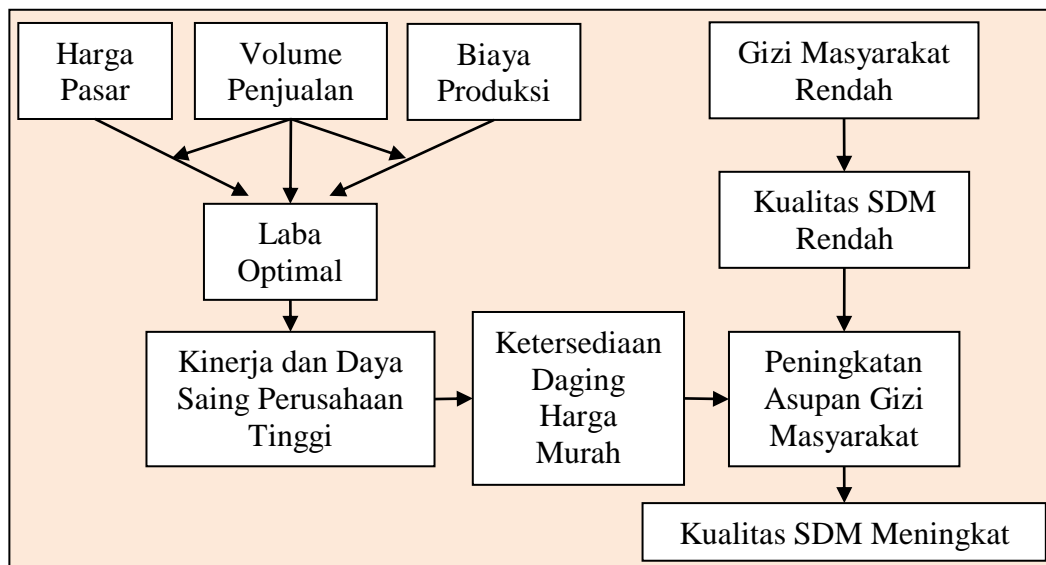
Harga Pasar

Volume Penjualan

Biaya Produksi

Gizi Masyarakat Rendah

Laba Optimal

Kualitas SDM Rendah

Kinerja dan Daya Saing Perusahaan Tinggi

Ketersediaan Daging Harga Murah

Peningkatan Asupan Gizi Masyarakat

Kualitas SDM Meningkat